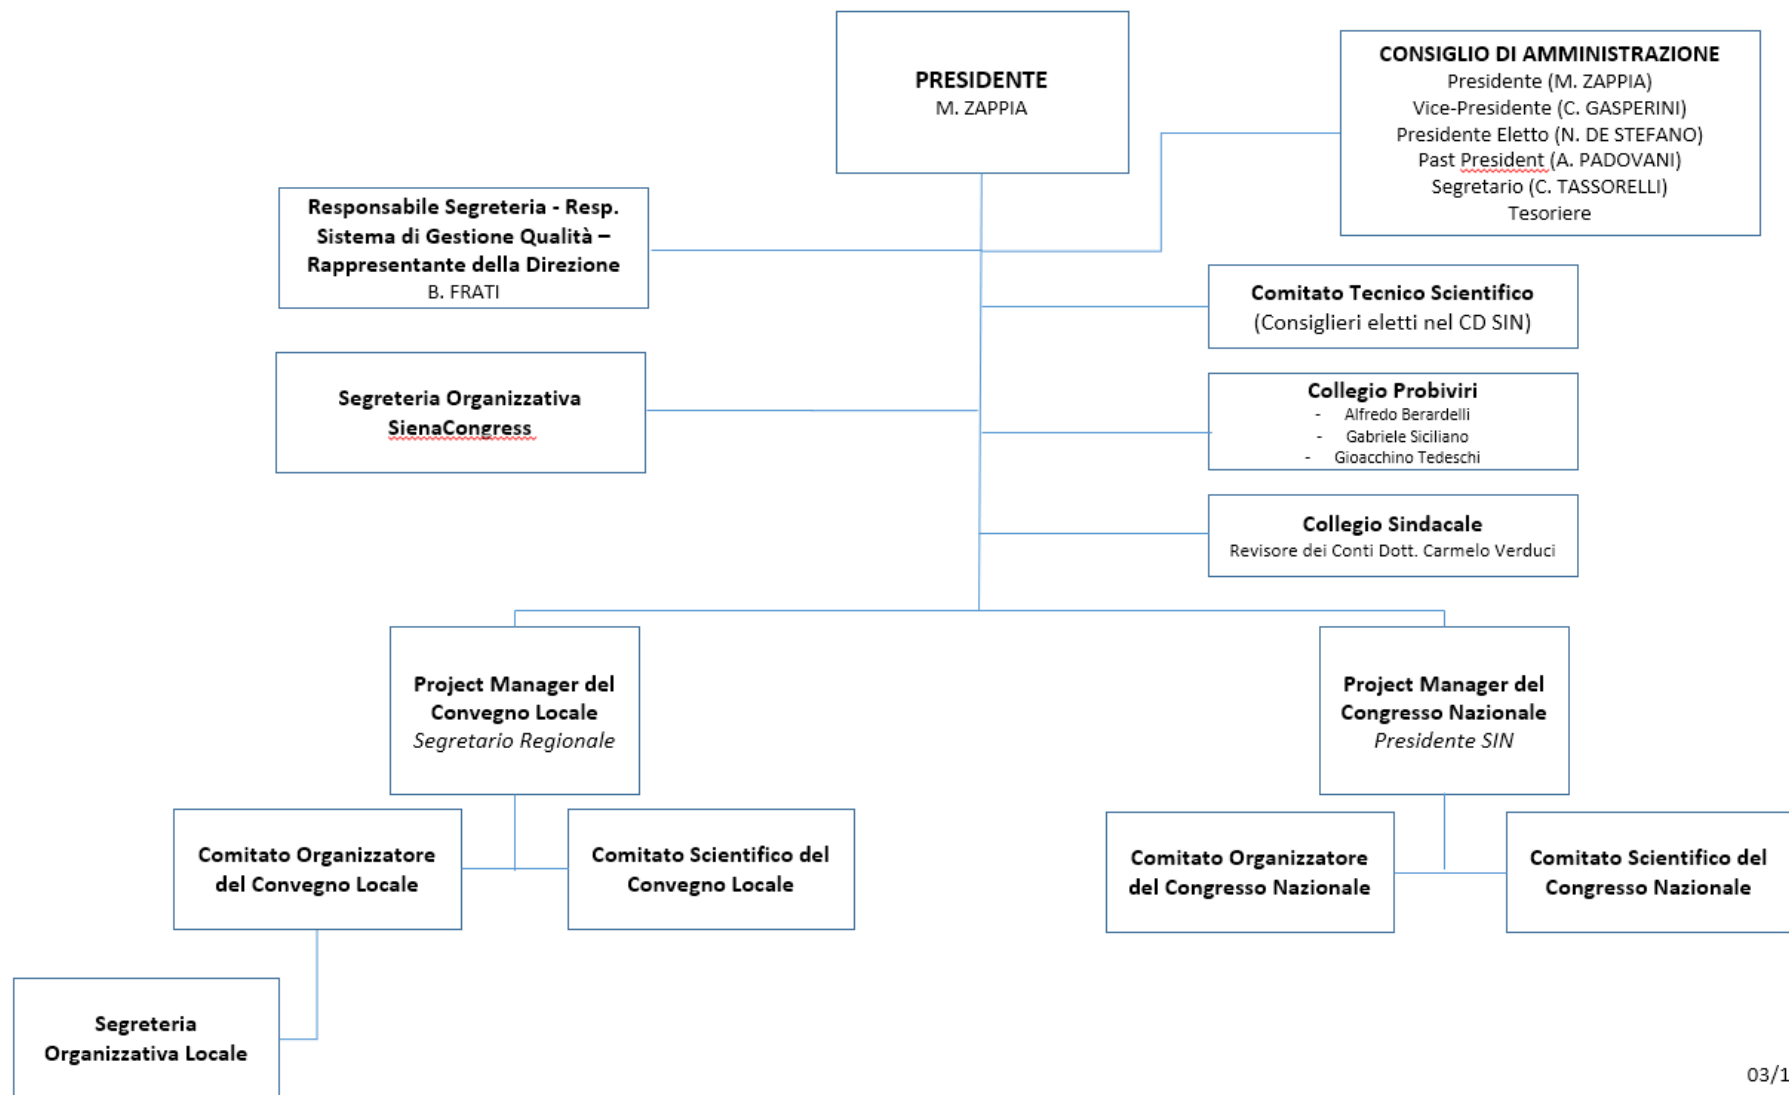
PRESIDENTE
M. ZAPPIA

CONSIGLIO DI AMMINISTRAZIONE
Presidente (M. ZAPPIA)
Vice-Presidente (C. GASPERINI)
Presidente Eletto (N. DE STEFANO)
Past President (A. PADOVANI)
Segretario (C. TASSORELLI)
Tesoriere

Responsabile Segreteria - Resp. Sistema di Gestione Qualità – Rappresentante della Direzione
B. FRATI

Comitato Tecnico Scientifico
(Consiglieri eletti nel CD SIN)

Segreteria Organizzativa SienaCongress

Collegio Probiviri
- Alfredo Berardelli
- Gabriele Siciliano
- Gioacchino Tedeschi

Collegio Sindacale
Revisore dei Conti Dott. Carmelo Verduci

Project Manager del Convegno Locale
Segretario Regionale

Project Manager del Congresso Nazionale
Presidente SIN

Comitato Organizzatore del Convegno Locale

Comitato Scientifico del Convegno Locale

Comitato Organizzatore del Congresso Nazionale

Comitato Scientifico del Congresso Nazionale

Segreteria Organizzativa Locale

03/1